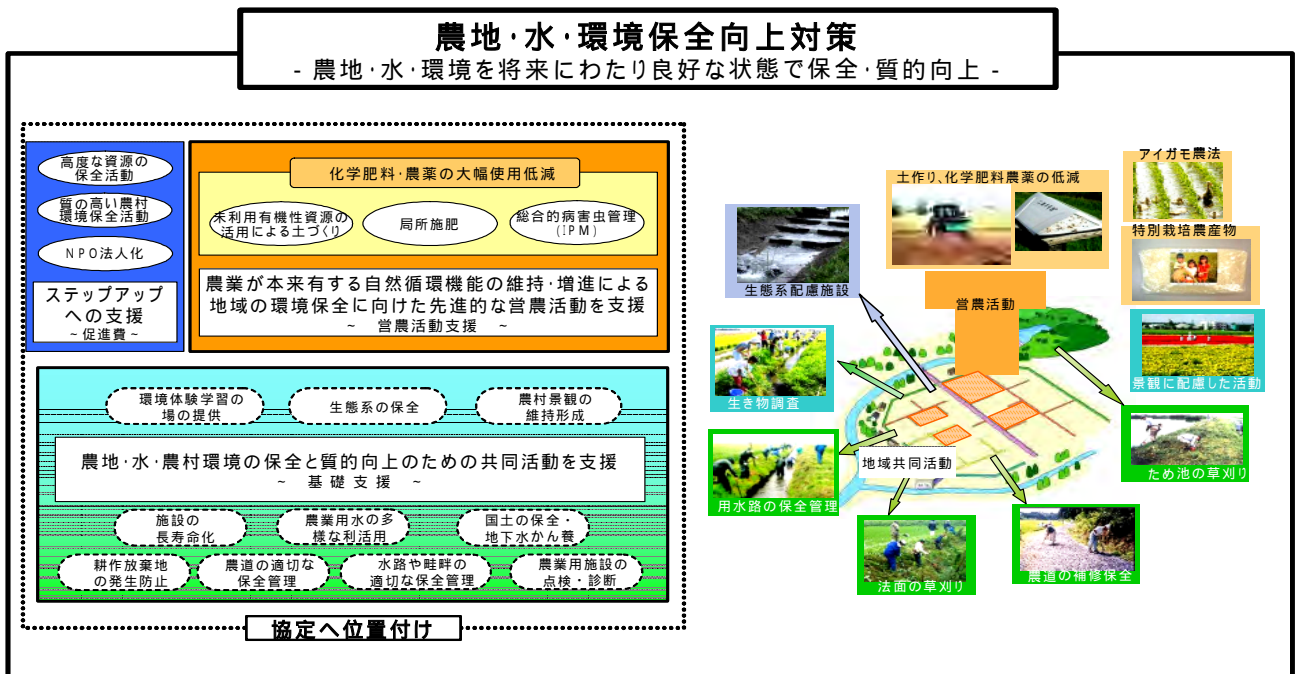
農地･水･環境保全向上対策
- 農地･水･環境を将来にわたり良好な状態で保全･質的向上 -

高度な資源の保全活動

質の高い農村環境保全活動

ＮＰＯ法人化

ステップアップへの支援
~ 促進費 ~

化学肥料･農薬の大幅使用低減

未利用有機性資源の活用による土づくり

局所施肥

総合的病害虫管理（ＩＰＭ）

農業が本来有する自然循環機能の維持･増進による地域の環境保全に向けた先進的な営農活動を支援
~ 営農活動支援 ~

環境体験学習の場の提供

生態系の保全

農村景観の維持形成

農地･水･農村環境の保全と質的向上のための共同活動を支援
~ 基礎支援 ~

施設の長寿命化

農業用水の多様な利活用

国土の保全･地下水かん養

耕作放棄地の発生防止

農道の適切な保全管理

水路や畦畔の適切な保全管理

農業用施設の点検・診断

協定へ位置付け

土作り、化学肥料農薬の低減

アイガモ農法

特別栽培農産物

生態系配慮施設

営農活動

景観に配慮した活動

生き物調査

ため池の草刈り

地域共同活動

用水路の保全管理

法面の草刈り

農道の補修保全